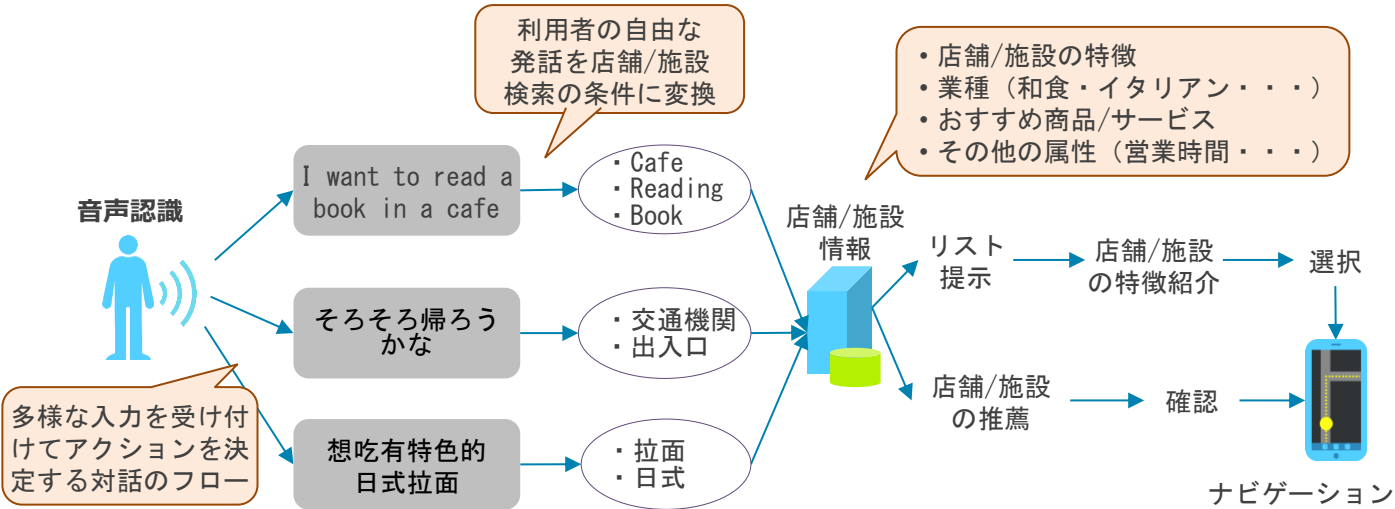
利用者の自由な発話を店舗/施設検索の条件に変換

・店舗/施設の特徴
・業種（和食・イタリアン・・・）
・おすすめ商品/サービス
・その他の属性（営業時間・・・）

音声認識

I want to read a book in a cafe

・Cafe
・Reading
・Book

店舗/施設情報

リスト提示

店舗/施設の特徴紹介

選択

そろそろ帰ろうかな

・交通機関
・出入口

店舗/施設の推薦

確認

多様な入力を受け付けてアクションを決定する対話のフロー

想吃有特色的日式拉面

・拉面
・日式

ナビゲーション